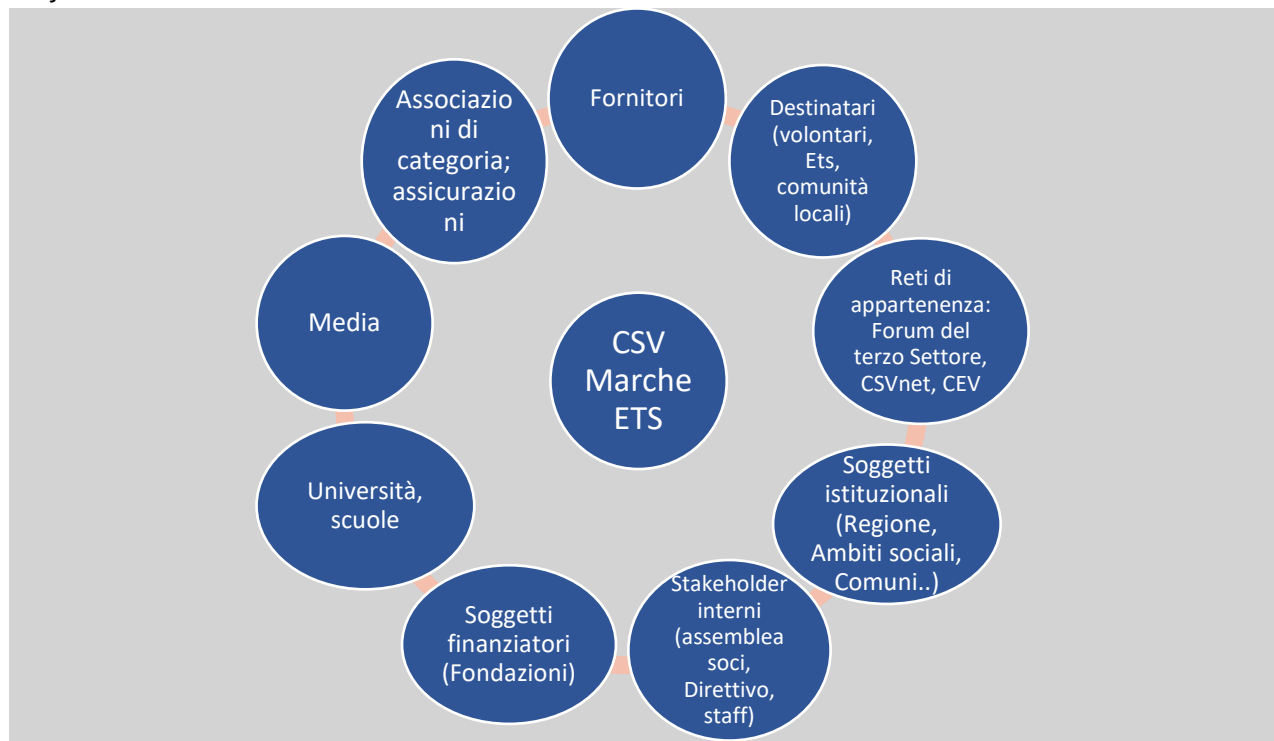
CSV Marche ETS

Fornitori

Destinatari (volontari, Ets, comunità locali)

Reti di appartenenza: Forum del terzo Settore, CSVnet, CEV

Soggetti istituzionali (Regione, Ambiti sociali, Comuni..)

Stakeholder interni (assemblea soci, Direttivo, staff)

Soggetti finanziatori (Fondazioni)

Università, scuole

Media

Associazioni di categoria; assicurazioni